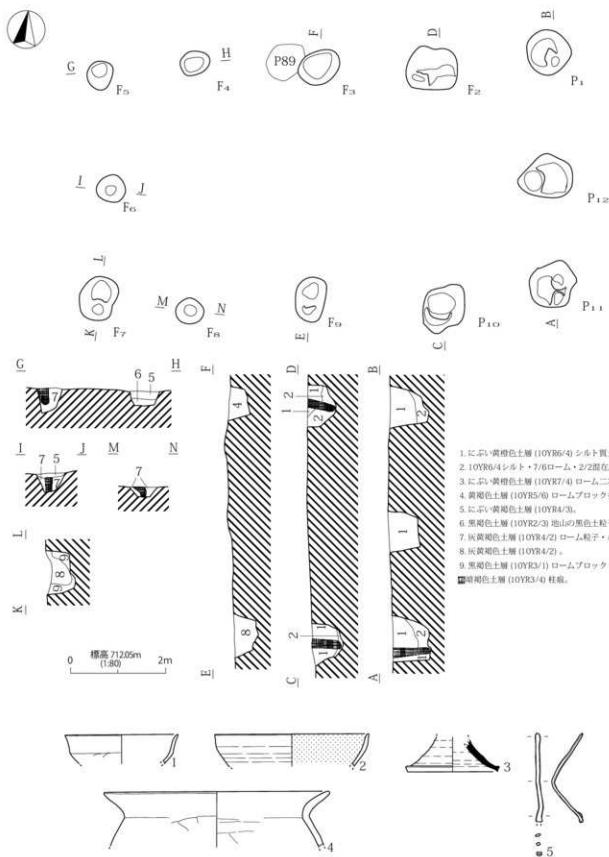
G F5 H F4 P89 F F3 D F2 B P1

I J F6 P12

L K F7 M N F8 F9 E P10 C P11 A

G 7 6 5 H

I 7 5 J M 7 N

L 9 8 9 K

標高 712.05m (1:80)
0 2m

F 4 8 E

D 1 2 1 2 2 1 C

B 1 2 1 1 2 A

1. にぶい黄橙色土層 (10YR6/4) シルト質 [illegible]
2. 10YR6/4シルト・7/6ローム・2/2混在 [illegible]
3. にぶい黄橙色土層 (10YR7/4) ローム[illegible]
4. 黄褐色土層 (10YR5/6) ロームブロック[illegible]
5. にぶい黄褐色土層 (10YR4/3)。
6. 黒褐色土層 (10YR2/3) 地山の黒色土粒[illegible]
7. 灰黄褐色土層 (10YR4/2) ローム粒子・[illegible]
8. 灰黄褐色土層 (10YR4/2)。
9. 黒褐色土層 (10YR3/1) ロームブロック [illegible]
■暗褐色土層 (10YR3/4) 柱痕。

1 2 3 4 5